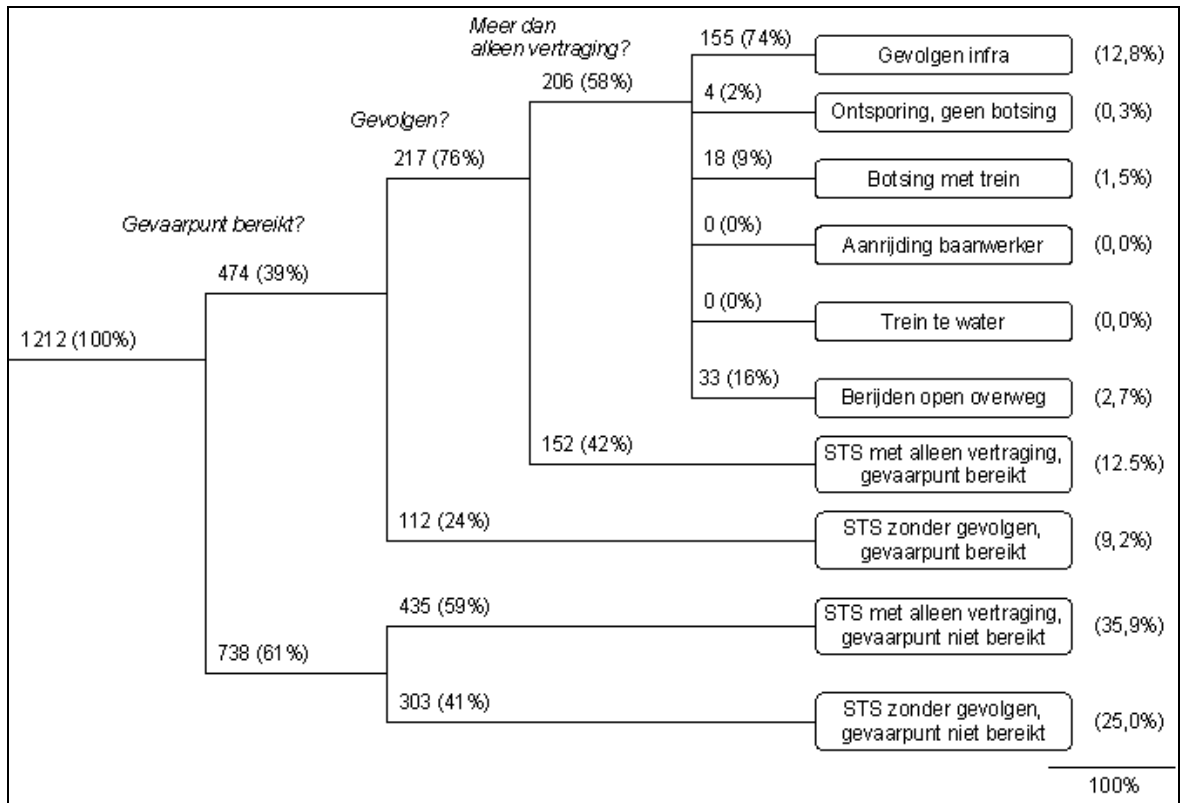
Meer dan alleen vertraging?

Gevolgen?

Gevaarpunt bereikt?

1212 (100%)

474 (39%)

217 (76%)

206 (58%)

155 (74%) Gevolgen infra (12,8%)

4 (2%) Ontsporing, geen botsing (0,3%)

18 (9%) Botsing met trein (1,5%)

0 (0%) Aanrijding baanwerker (0,0%)

0 (0%) Trein te water (0,0%)

33 (16%) Berijden open overweg (2,7%)

152 (42%) STS met alleen vertraging, gevaarpunt bereikt (12.5%)

112 (24%) STS zonder gevolgen, gevaarpunt bereikt (9,2%)

738 (61%)

435 (59%) STS met alleen vertraging, gevaarpunt niet bereikt (35,9%)

303 (41%) STS zonder gevolgen, gevaarpunt niet bereikt (25,0%)

100%